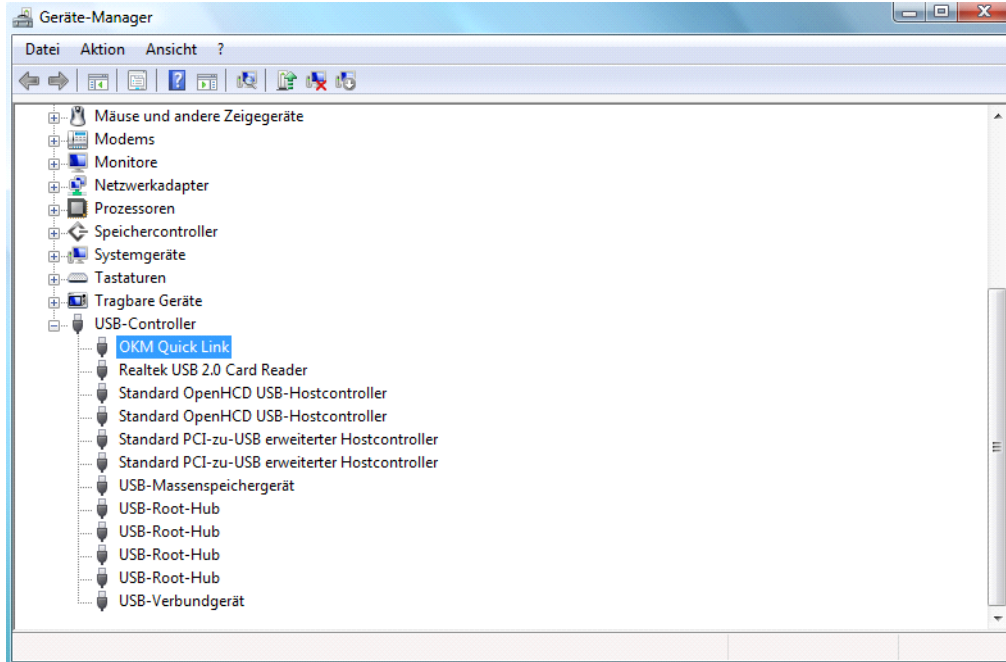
Geräte-Manager

Datei Aktion Ansicht ?

Mäuse und andere Zeigegeräte
Modems
Monitore
Netzwerkadapter
Prozessoren
Speichercontroller
Systemgeräte
Tastaturen
Tragbare Geräte
USB-Controller
OKM Quick Link
Realtek USB 2.0 Card Reader
Standard OpenHCD USB-Hostcontroller
Standard OpenHCD USB-Hostcontroller
Standard PCI-zu-USB erweiterter Hostcontroller
Standard PCI-zu-USB erweiterter Hostcontroller
USB-Massenspeichergerät
USB-Root-Hub
USB-Root-Hub
USB-Root-Hub
USB-Root-Hub
USB-Verbundgerät